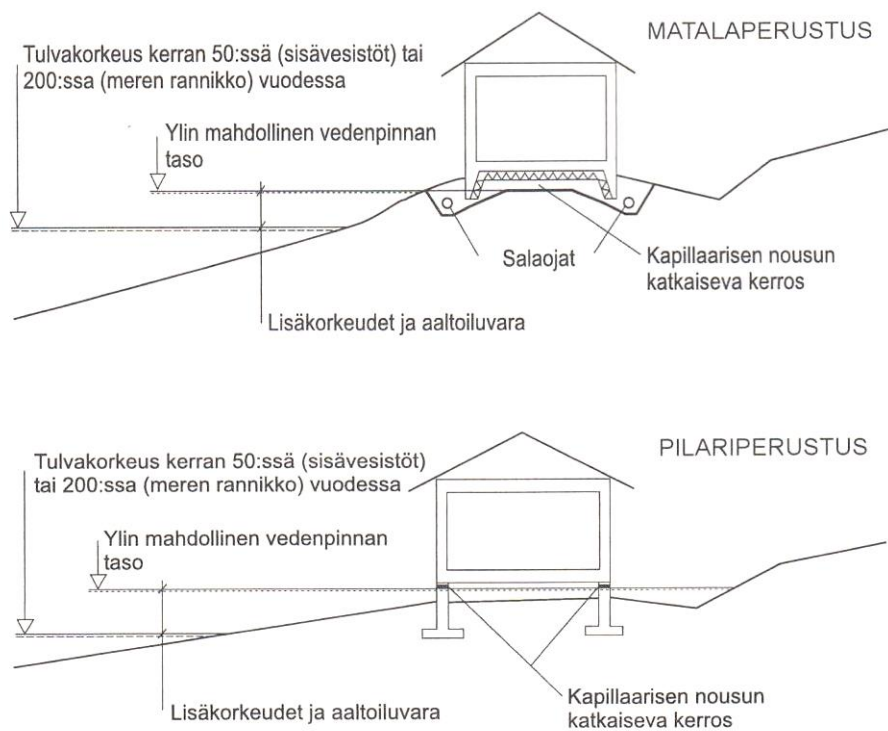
MATALAPERUSTUS

Tulvakorkeus kerran 50:ssä (sisävesistöt) tai 200:ssa (meren rannikko) vuodessa

Ylin mahdollinen vedenpinnan taso

Salaojat

Kapillaarisen nousun katkaiseva kerros

Lisäkorkeudet ja aaltoiluvara

PILARIPERUSTUS

Tulvakorkeus kerran 50:ssä (sisävesistöt) tai 200:ssa (meren rannikko) vuodessa

Ylin mahdollinen vedenpinnan taso

Lisäkorkeudet ja aaltoiluvara

Kapillaarisen nousun katkaiseva kerros